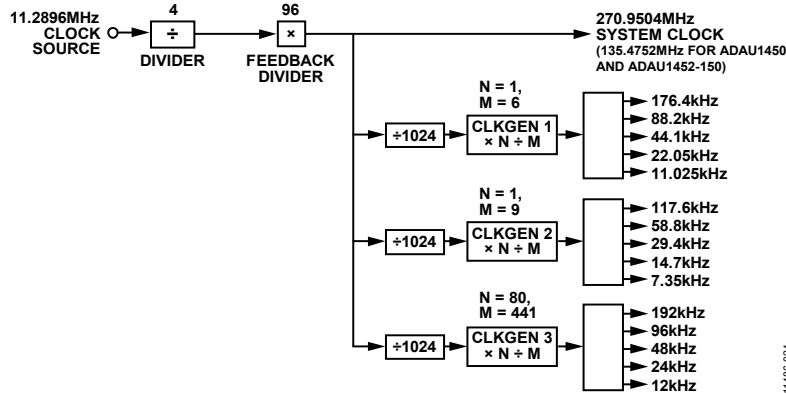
11.2896MHz CLOCK SOURCE

4

÷

DIVIDER

96

×

FEEDBACK DIVIDER

270.9504MHz SYSTEM CLOCK (135.4752MHz FOR ADAU1450 AND ADAU1452-150)

N = 1, M = 6

÷1024

CLKGEN 1 × N ÷ M

176.4kHz
88.2kHz
44.1kHz
22.05kHz
11.025kHz

N = 1, M = 9

÷1024

CLKGEN 2 × N ÷ M

117.6kHz
58.8kHz
29.4kHz
14.7kHz
7.35kHz

N = 80, M = 441

÷1024

CLKGEN 3 × N ÷ M

192kHz
96kHz
48kHz
24kHz
12kHz

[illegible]